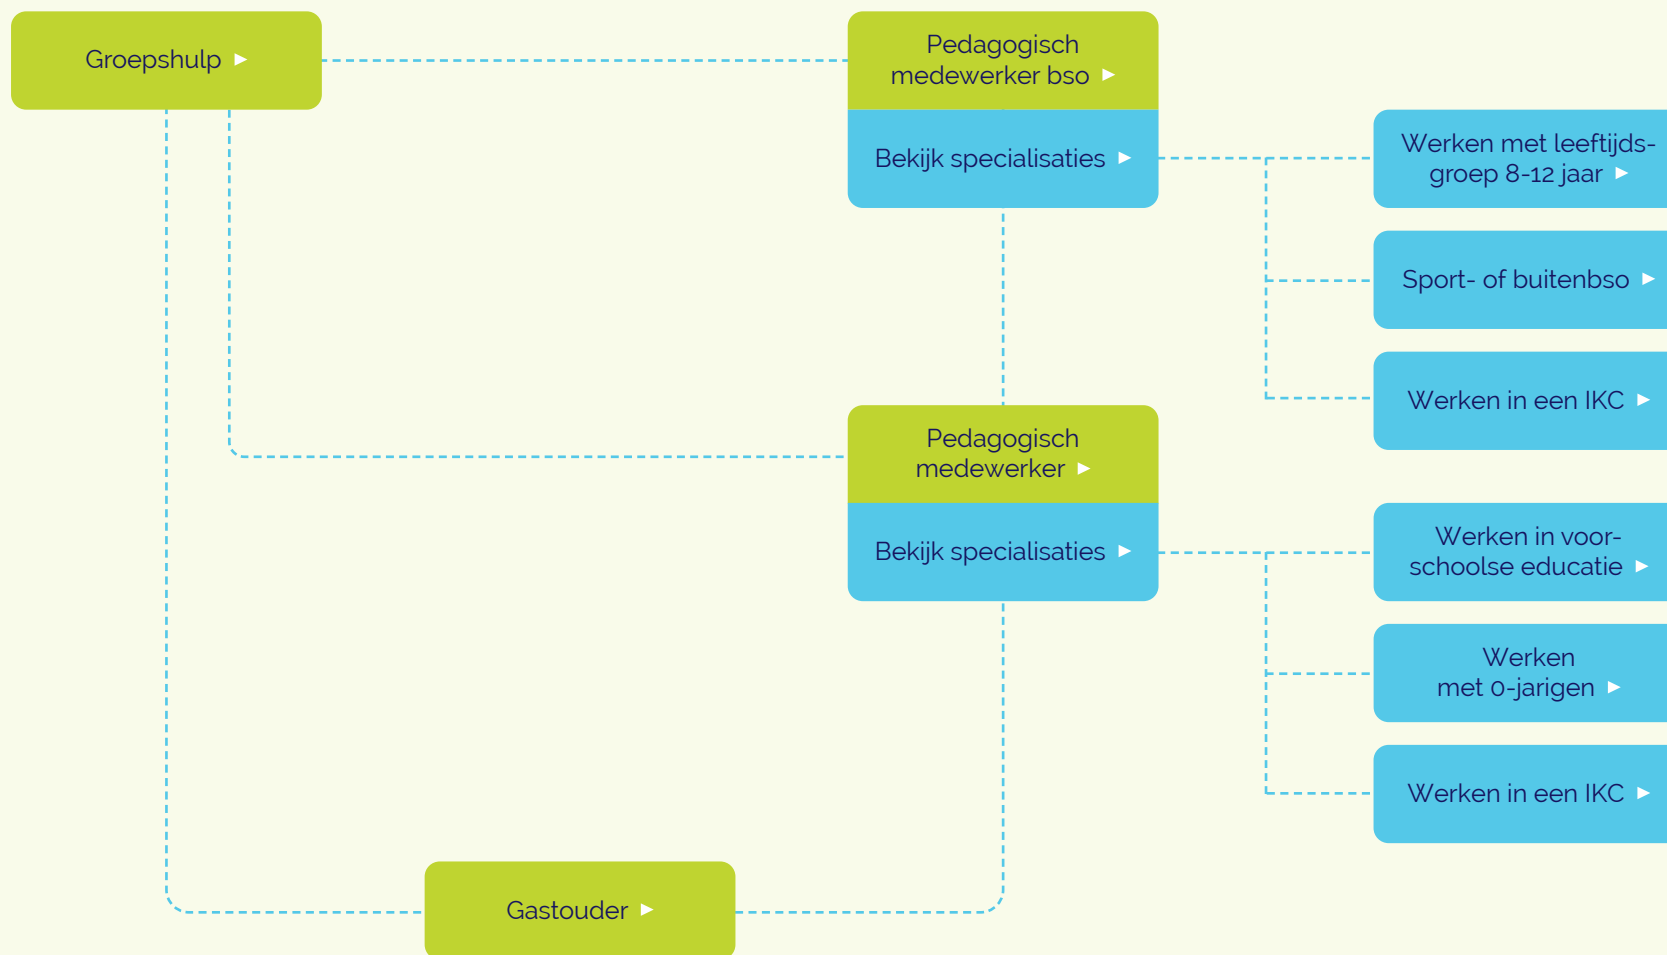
Groepshulp ►

Pedagogisch medewerker bso ►

Bekijk specialisaties ►

Werken met leeftijdsgroep 8-12 jaar ►

Sport- of buitenbso ►

Werken in een IKC ►

Pedagogisch medewerker ►

Bekijk specialisaties ►

Werken in voorschoolse educatie ►

Werken met 0-jarigen ►

Werken in een IKC ►

Gastouder ►